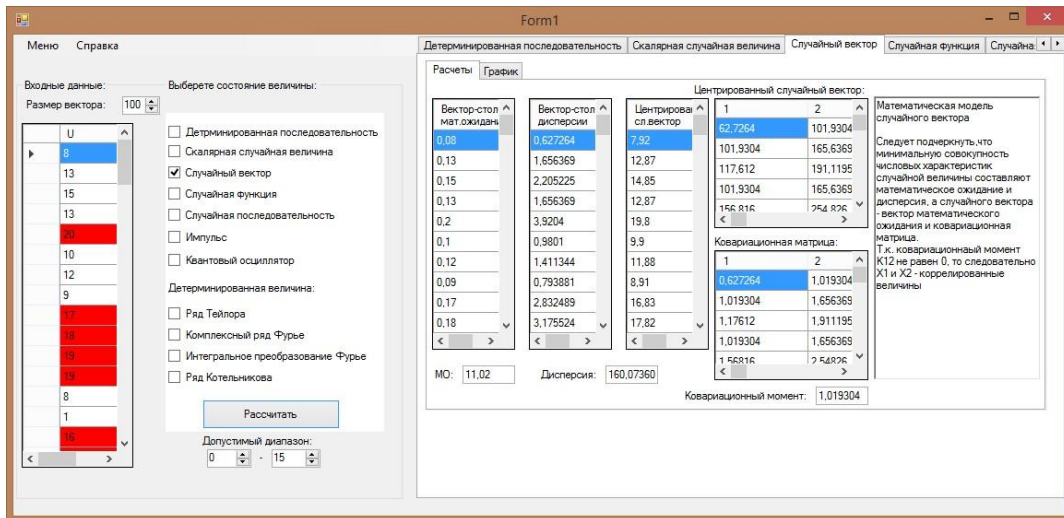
Form1

Меню Справка

Входные данные:
Размер вектора: 100

| | U |
|---|---|
| ▶ | 8 |
| | 13 |
| | 15 |
| | 13 |
| | 20 |
| | 10 |
| | 12 |
| | 9 |
| | 17 |
| | 18 |
| | 19 |
| | 19 |
| | 8 |
| | 1 |
| | 16 |

Выберете состояние величины:
Детрминированная последовательность
Скалярная случайная величина
Случайный вектор
Случайная функция
Случайная последовательность
Импульс
Квантовый осциллятор
Детерминированная величина:
Ряд Тейлора
Комплексный ряд Фурье
Интегральное преобразование Фурье
Ряд Котельникова

Рассчитать

Допустимый диапазон:
0 - 15

Детерминированная последовательность | Скалярная случайная величина | Случайный вектор | Случайная функция | Случайна

Расчеты | График

| Вектор-стол мат.ожидани |
|---|
| 0,08 |
| 0,13 |
| 0,15 |
| 0,13 |
| 0,2 |
| 0,1 |
| 0,12 |
| 0,09 |
| 0,17 |
| 0,18 |

| Вектор-стол дисперсии |
|---|
| 0,627264 |
| 1,656369 |
| 2,205225 |
| 1,656369 |
| 3,9204 |
| 0,9801 |
| 1,411344 |
| 0,793881 |
| 2,832489 |
| 3,175524 |

| Центрирова сл.вектор |
|---|
| 7,92 |
| 12,87 |
| 14,85 |
| 12,87 |
| 19,8 |
| 9,9 |
| 11,88 |
| 8,91 |
| 16,83 |
| 17,82 |

Центрированный случайный вектор:

| 1 | 2 |
|---|---|
| 62,7264 | 101,9304 |
| 101,9304 | 165,6369 |
| 117,612 | 191,1195 |
| 101,9304 | 165,6369 |
| 156,816 | 254,826 |

Ковариационная матрица:

| 1 | 2 |
|---|---|
| 0,627264 | 1,019304 |
| 1,019304 | 1,656369 |
| 1,17612 | 1,911195 |
| 1,019304 | 1,656369 |
| 1,56816 | 2,54826 |

Математическая модель случайного вектора

Следует подчеркнуть,что минимальную совокупность числовых характеристик случайной величины составляют математическое ожидание и дисперсия, а случайного вектора - вектор математического ожидания и ковариационная матрица.
Т.к. ковариационный момент K12 не равен 0, то следовательно X1 и X2 - коррелированные величины

МО: 11,02
Дисперсия: 160,07360
Ковариационный момент: 1,019304